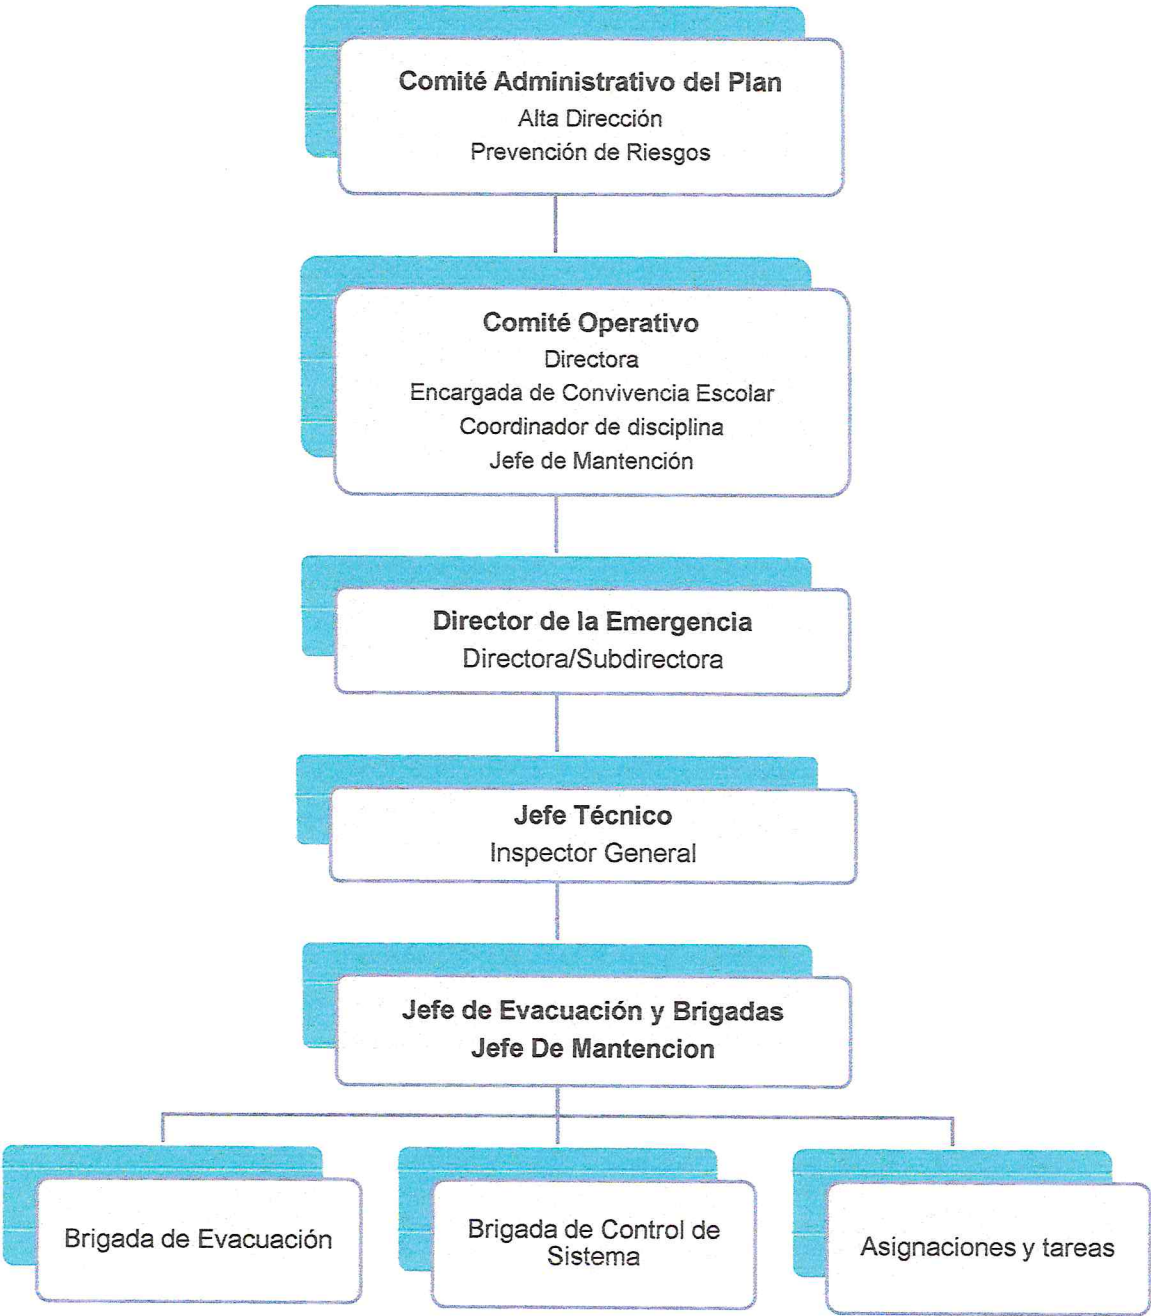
Comité Administrativo del Plan
Alta Dirección
Prevención de Riesgos

Comité Operativo
Directora
Encargada de Convivencia Escolar
Coordinador de disciplina
Jefe de Mantención

Director de la Emergencia
Directora/Subdirectora

Jefe Técnico
Inspector General

Jefe de Evacuación y Brigadas
Jefe De Mantencion

Brigada de Evacuación

Brigada de Control de Sistema

Asignaciones y tareas